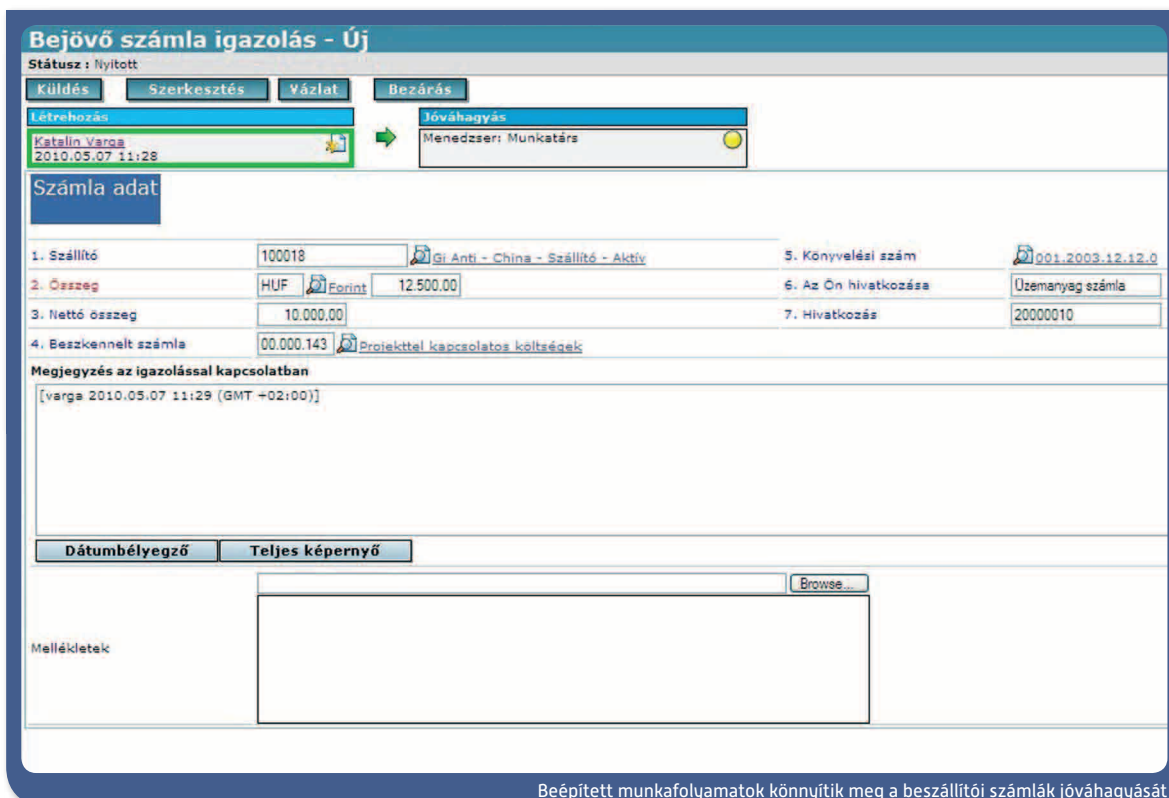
Bejövő számla igazolás - Új
Státusz : Nyitott
Küldés  Szerkesztés  Vázlat  Bezárás
Létrehozás
Katalin Varga
2010.05.07 11:28
Jóváhagyás
Menedzser: Munkatárs
Számla adat
1. Szállító | 100018 | Gi Anti - China - Szállító - Aktív
5. Könyvelési szám | 001.2003.12.12.0
2. Összeg | HUF | Forint | 12.500,00
6. Az Ön hivatkozása | Üzemanyag számla
3. Nettó összeg | 10.000,00
7. Hivatkozás | 20000010
4. Beszkennelt számla | 00.000.143 | Projekttel kapcsolatos költségek
Megjegyzés az igazolással kapcsolatban
[varga 2010.05.07 11:29 (GMT +02:00)]
Dátumbélyegző  Teljes képernyő
Browse...
Mellékletek
Beépített munkafolyamatok könnyítik meg a beszállítói számlák jóváhagyását